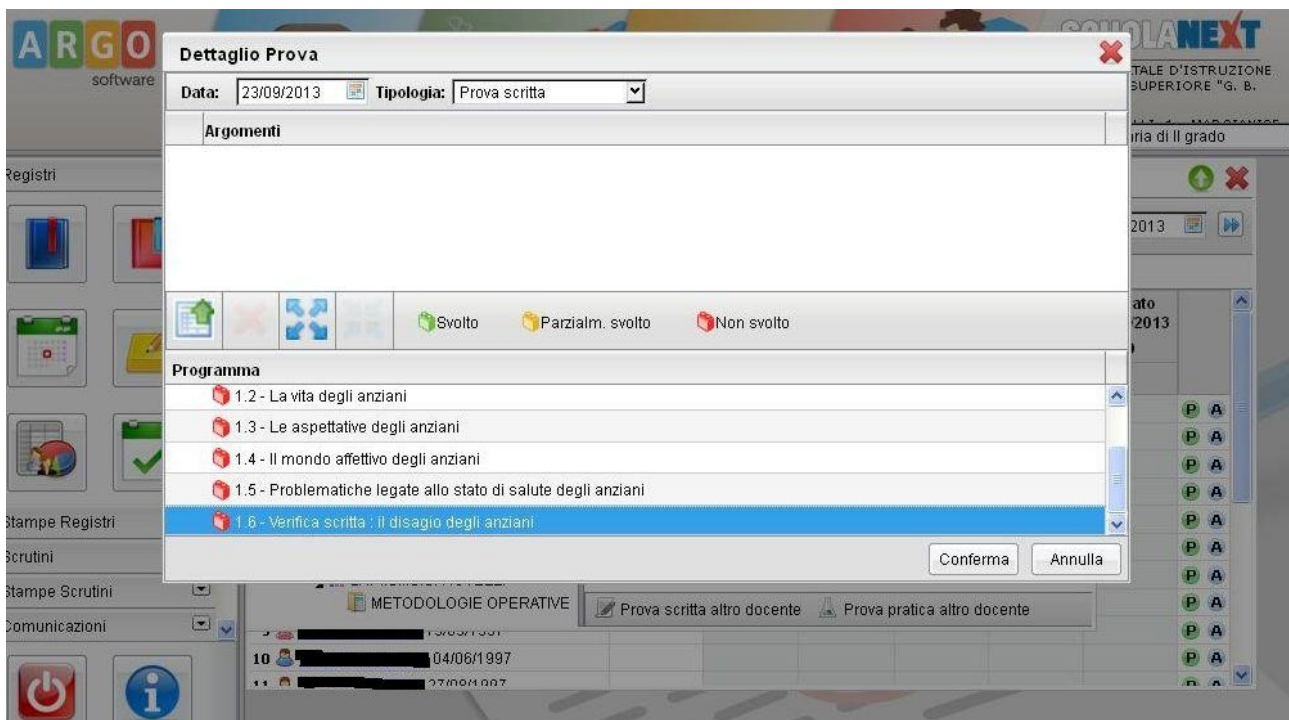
ARGO
software

SCUOLANEXT
TALE D'ISTRUZIONE
SUPERIORE "G. B.
ria di II grado

Registri

Dettaglio Prova

Data: 23/09/2013 Tipologia: Prova scritta

Argomenti

Svolto Parzialm. svolto Non svolto

Programma

1.2 - La vita degli anziani
1.3 - Le aspettative degli anziani
1.4 - Il mondo affettivo degli anziani
1.5 - Problematiche legate allo stato di salute degli anziani
1.6 - Verifica scritta : il disagio degli anziani

Conferma Annulla

2013

ato
/2013

Stampe Registri
Scrutini
Stampe Scrutini
Comunicazioni

METODOLOGIE OPERATIVE
Prova scritta altro docente Prova pratica altro docente

10 04/06/1997
11 27/08/1997

P A
P A
P A
P A
P A
P A
P A
P A
P A
P A
P A